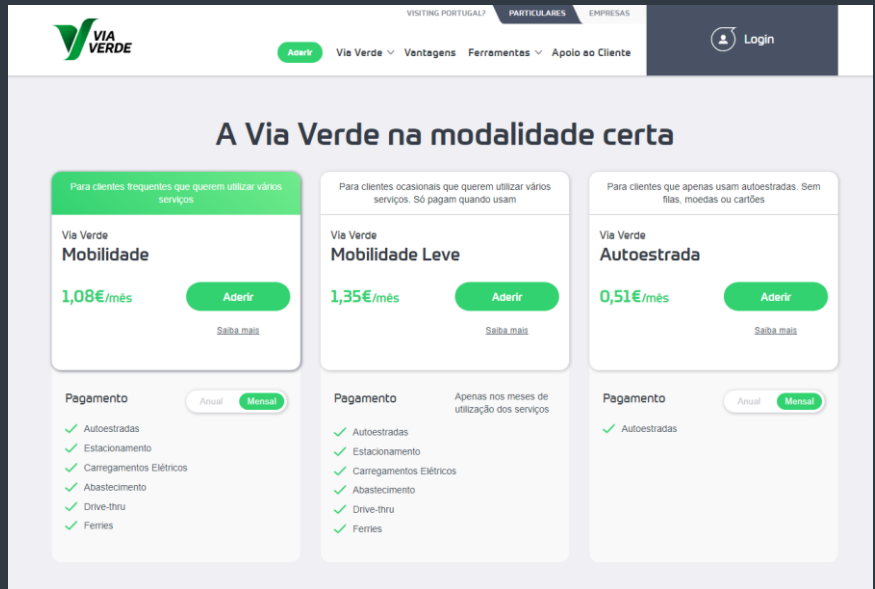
VIA VERDE

VISITING PORTUGAL? PARTICULARES EMPRESAS

Aderir Via Verde Vantagens Ferramentas Apoio ao Cliente

Login

A Via Verde na modalidade certa

Para clientes frequentes que querem utilizar vários serviços

Via Verde
Mobilidade

1,08€/mês

Aderir

Saiba mais

Para clientes ocasionais que querem utilizar vários serviços. Só pagam quando usam

Via Verde
Mobilidade Leve

1,35€/mês

Aderir

Saiba mais

Para clientes que apenas usam autoestradas. Sem filas, moedas ou cartões

Via Verde
Autoestrada

0,51€/mês

Aderir

Saiba mais

Pagamento

Anual Mensal

Autoestradas
Estacionamento
Carregamentos Elétricos
Abastecimento
Drive-thru
Ferries

Pagamento

Apenas nos meses de utilização dos serviços

Autoestradas
Estacionamento
Carregamentos Elétricos
Abastecimento
Drive-thru
Ferries

Pagamento

Anual Mensal

Autoestradas